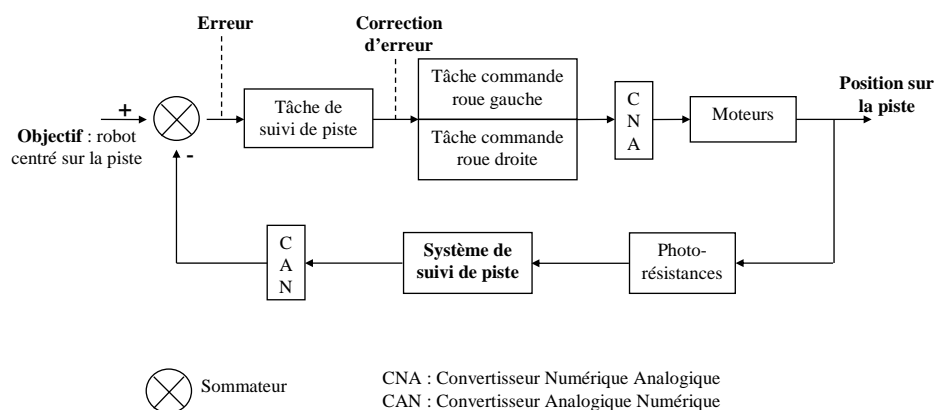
Erreur

Correction d'erreur

+

Objectif : robot centré sur la piste

-

Tâche de suivi de piste

Tâche commande roue gauche

Tâche commande roue droite

C
N
A

Moteurs

Position sur la piste

C
A
N

Système de suivi de piste

Photo-résistances

Sommateur

CNA : Convertisseur Numérique Analogique
CAN : Convertisseur Analogique Numérique